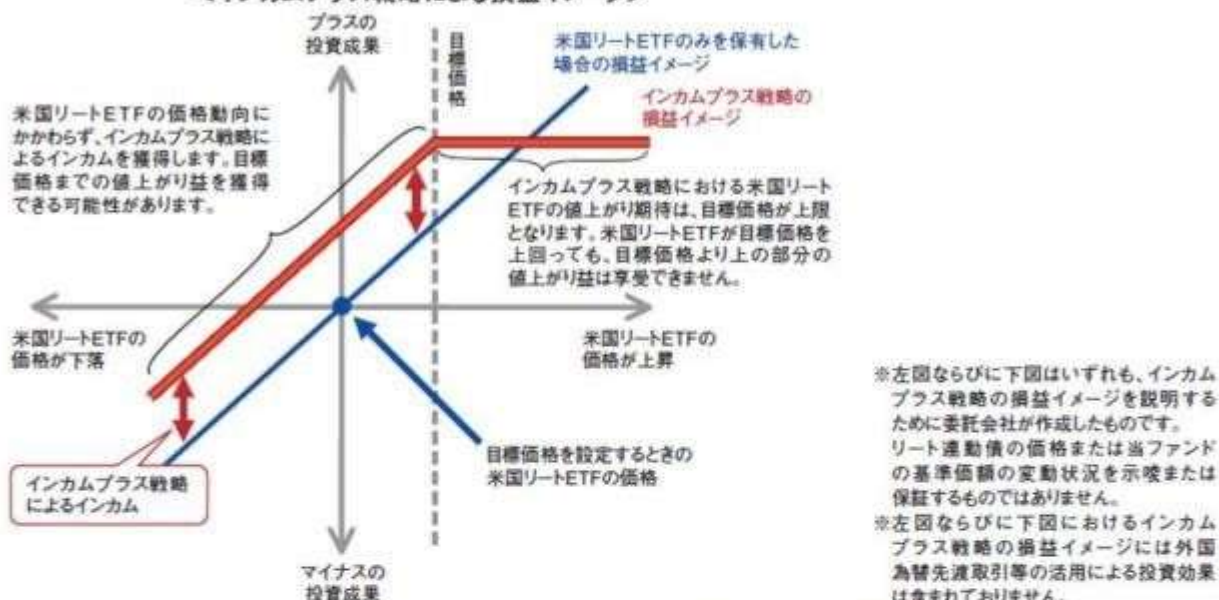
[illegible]

プラスの投資成果

目標価格

米国リートETFのみを保有した場合の損益イメージ

インカムプラス戦略の損益イメージ

米国リートETFの価格動向にかかわらず、インカムプラス戦略によるインカムを獲得します。目標価格までの値上がり益を獲得できる可能性があります。

インカムプラス戦略における米国リートETFの値上がり期待は、目標価格が上限となります。米国リートETFが目標価格を上回っても、目標価格より上の部分の値上がり益は享受できません。

米国リートETFの価格が下落

米国リートETFの価格が上昇

インカムプラス戦略によるインカム

目標価格を設定するときの米国リートETFの価格

マイナスの投資成果

※左図ならびに下図はいずれも、インカムプラス戦略の損益イメージを説明するために委託会社が作成したものです。リート連動債の価格または当ファンドの基準価額の変動状況を示唆または保証するものではありません。
※左図ならびに下図におけるインカムプラス戦略の損益イメージには外国為替先渡取引等の活用による投資効果は含まれておりません。